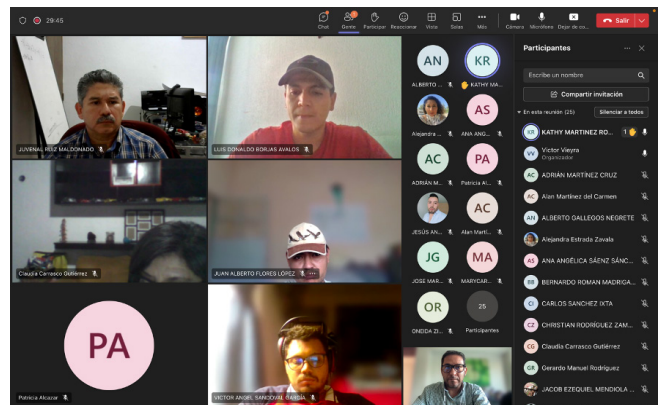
29:45

Chat Gente 25 Participar Reaccionar Vista Salas Más Cámara Micrófono Dejar de co... Salir

JUVENAL RUIZ MALDONADO
LUIS DONALDO BORJAS AVALOS
Claudia Carrasco Gutiérrez
JUAN ALBERTO FLORES LÓPEZ
PA
Patricia Alcazar
VICTOR ANGEL SANDOVAL GARCÍA

AN ALBERTO ...
KR KATHY MA...
Alejandra ...
AS ANA ANG...
AC ADRIÁN M...
PA Patricia A...
JESÚS AN...
AC Alan Marti...
JG JOSE MAR...
MA MARYCAR...
OR ONEIDA ZI...
25 Participantes

Participantes
Escribe un nombre
Compartir invitación
En esta reunión (25) Silenciar a todos
KR KATHY MARTINEZ RO... 1
VV Victor Vieyra Organizador
AC ADRIÁN MARTÍNEZ CRUZ
AC Alan Martínez del Carmen
AN ALBERTO GALLEGOS NEGRETE
Alejandra Estrada Zavala
AS ANA ANGÉLICA SÁENZ SÁNC...
BB BERNARDO ROMAN MADRIGA...
CI CARLOS SANCHEZ IXTA
CZ CHRISTIAN RODRIGUEZ ZAM...
CG Claudia Carrasco Gutiérrez
GR Gerardo Manuel Rodríguez
JACOB EZEQUIEL MENDIOLA ...